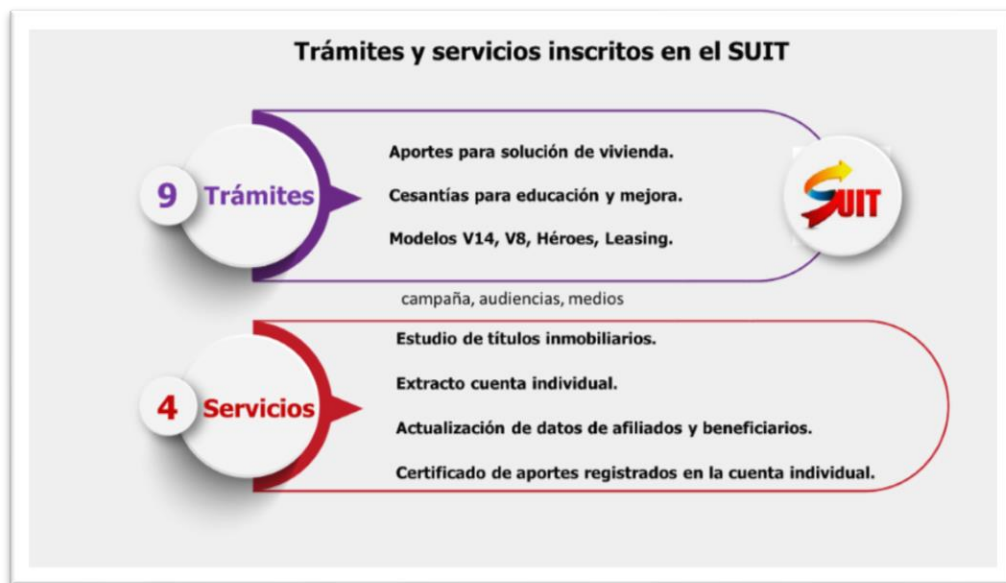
Trámites y servicios inscritos en el SUIT

9 Trámites

Aportes para solución de vivienda.

Cesantías para educación y mejora.

Modelos V14, V8, Héroes, Leasing.

SUIT

campaña, audiencias, medios

4 Servicios

Estudio de títulos inmobiliarios.

Extracto cuenta individual.

Actualización de datos de afiliados y beneficiarios.

Certificado de aportes registrados en la cuenta individual.